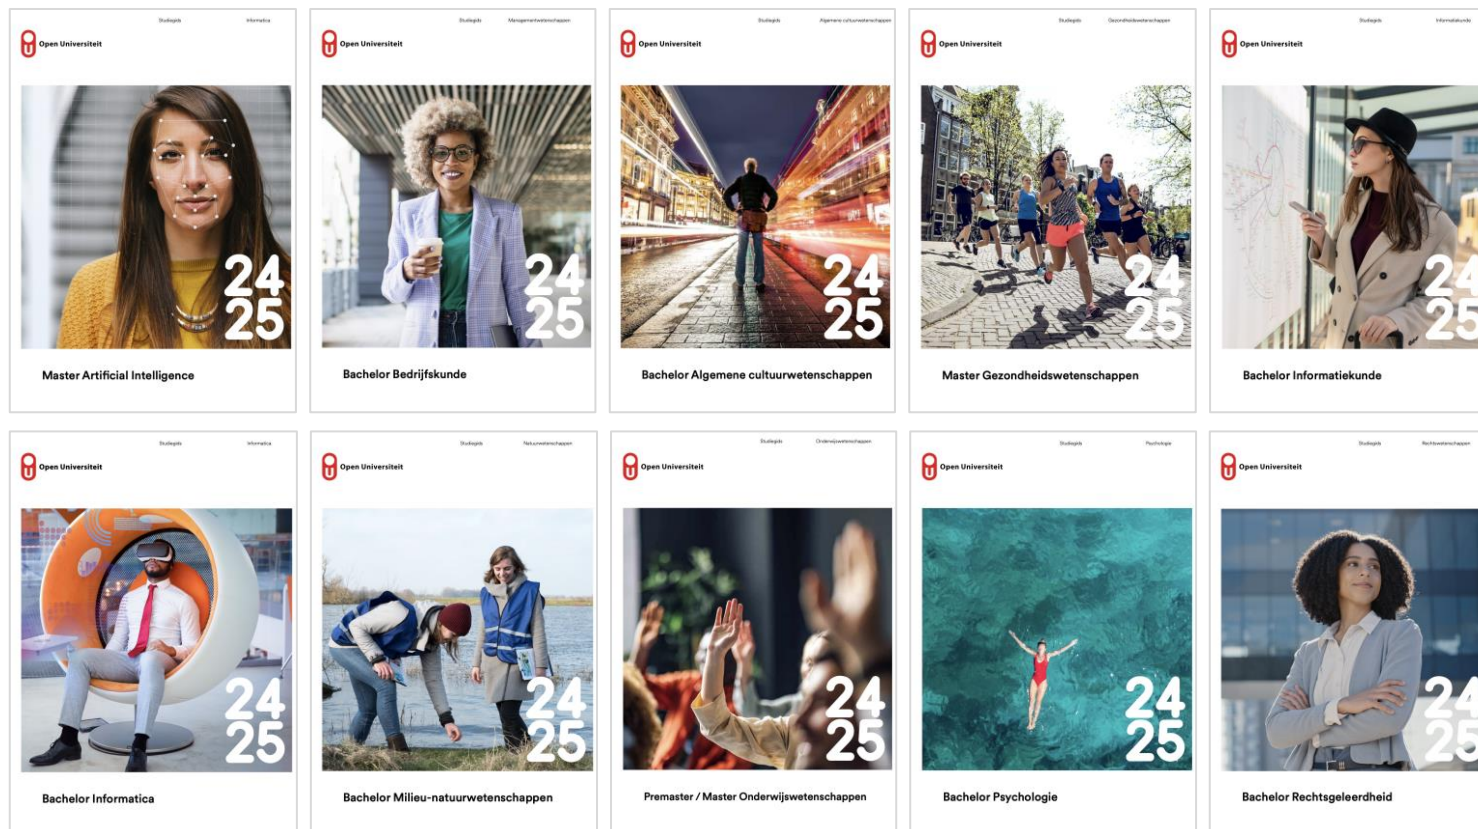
Studiegids Informatica
Open Universiteit
24
25
Master Artificial Intelligence

Studiegids Managementwetenschappen
Open Universiteit
24
25
Bachelor Bedrijfskunde

Studiegids Algemene cultuurwetenschappen
Open Universiteit
24
25
Bachelor Algemene cultuurwetenschappen

Studiegids Gezondheidswetenschappen
Open Universiteit
24
25
Master Gezondheidswetenschappen

Studiegids Informatiekunde
Open Universiteit
24
25
Bachelor Informatiekunde

Studiegids Informatica
Open Universiteit
24
25
Bachelor Informatica

Studiegids Natuurwetenschappen
Open Universiteit
24
25
Bachelor Milieu-natuurwetenschappen

Studiegids Onderwijswetenschappen
Open Universiteit
24
25
Premaster / Master Onderwijswetenschappen

Studiegids Psychologie
Open Universiteit
24
25
Bachelor Psychologie

Studiegids Rechtswetenschappen
Open Universiteit
24
25
Bachelor Rechtsgeleerdheid